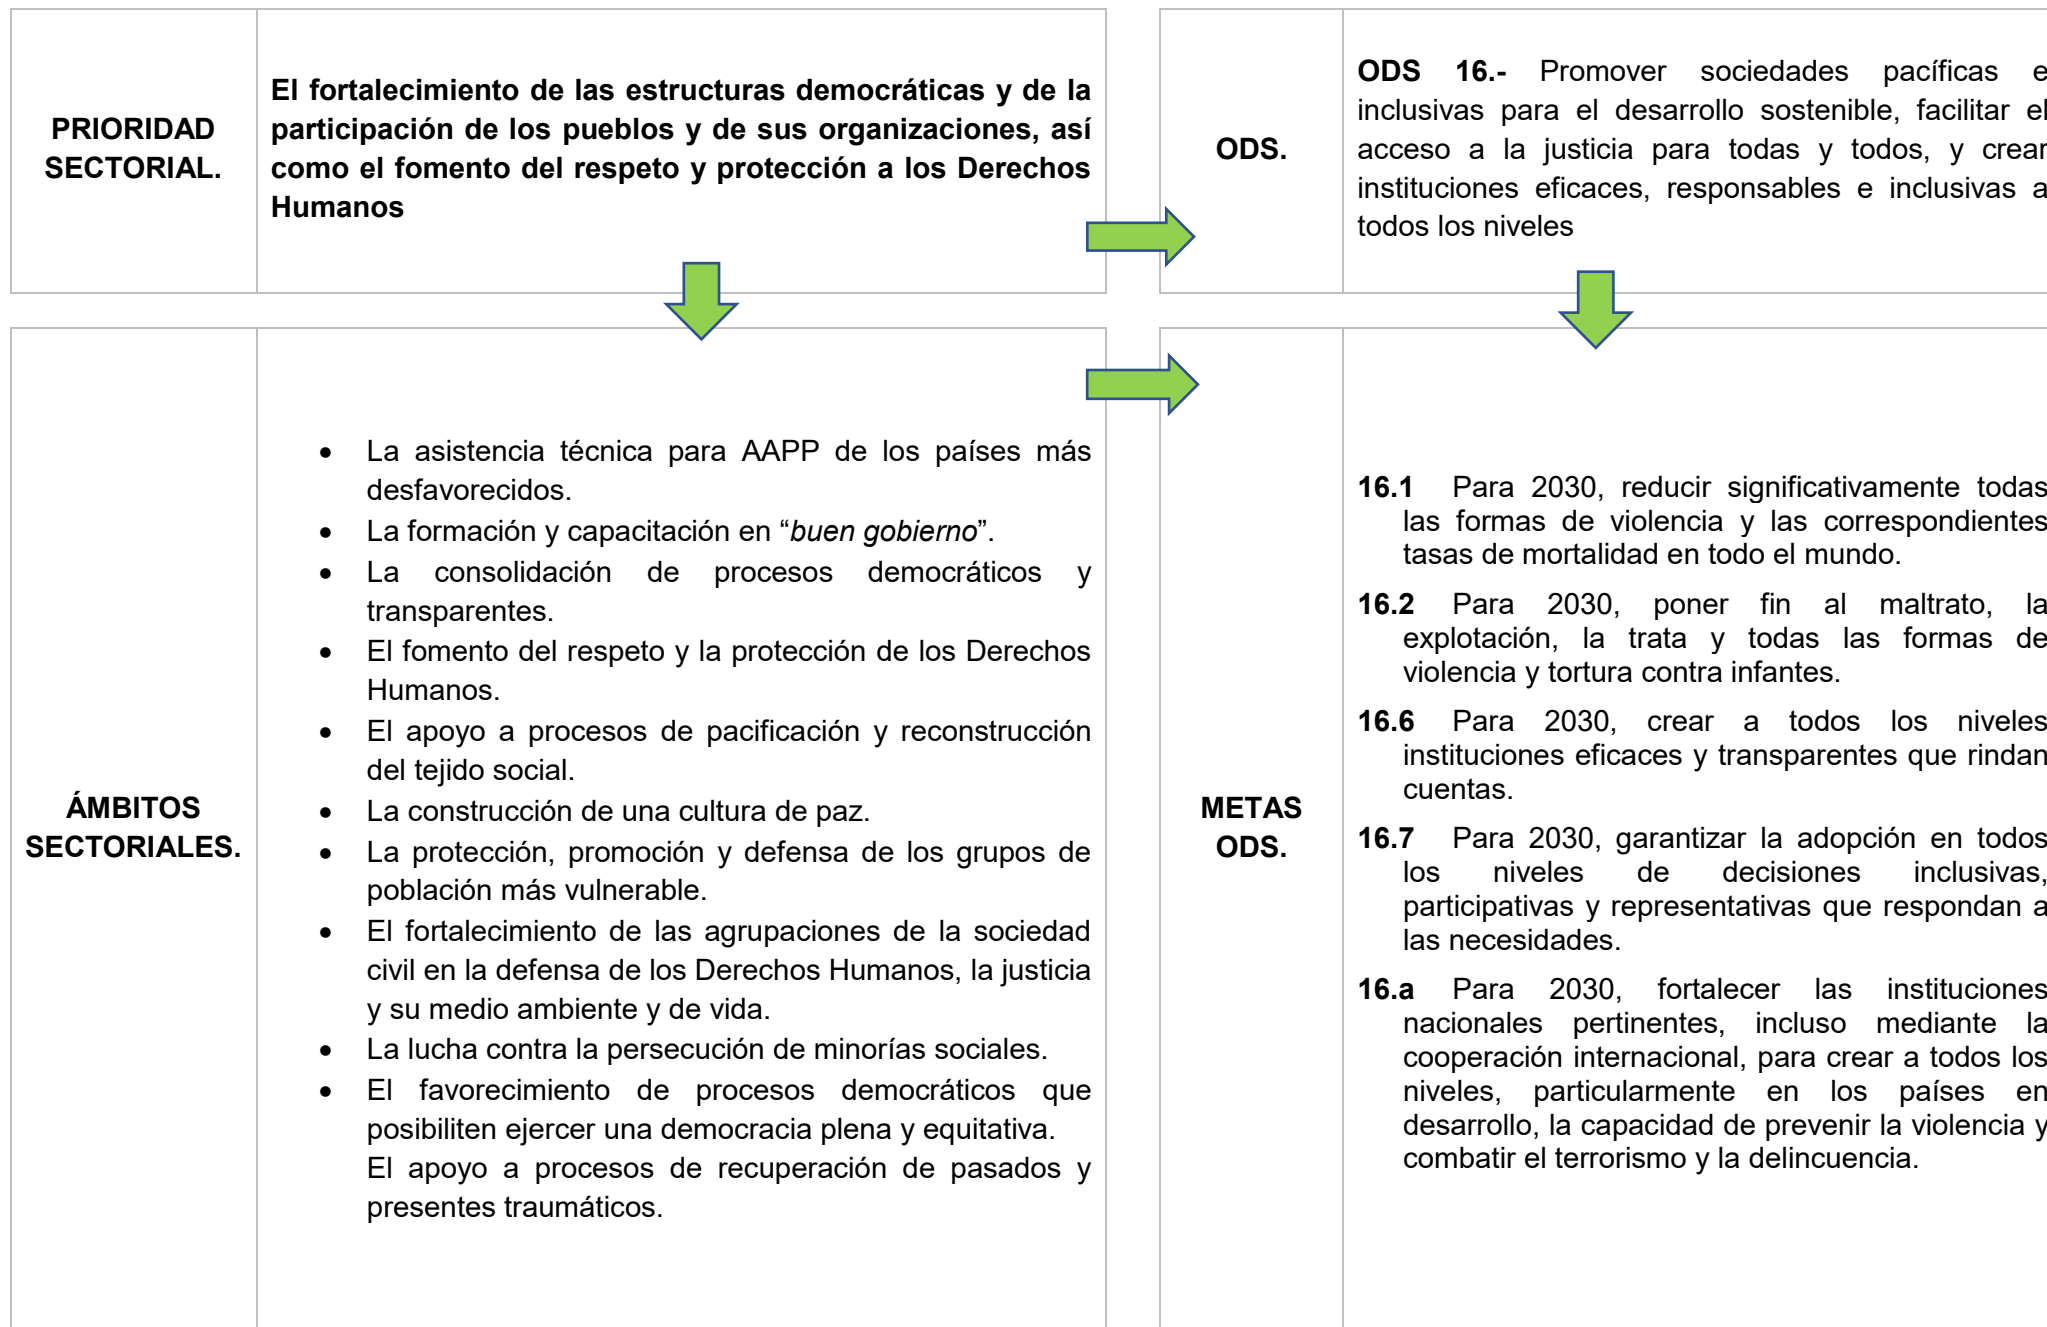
| PRIORIDAD SECTORIAL. | **El fortalecimiento de las estructuras democráticas y de la participación de los pueblos y de sus organizaciones, así como el fomento del respeto y protección a los Derechos Humanos** |
|---|---|

| ODS. | **ODS 16.-** Promover sociedades pacíficas e inclusivas para el desarrollo sostenible, facilitar el acceso a la justicia para todas y todos, y crear instituciones eficaces, responsables e inclusivas a todos los niveles |
|---|---|

ÁMBITOS SECTORIALES.

- La asistencia técnica para AAPP de los países más desfavorecidos.
- La formación y capacitación en "*buen gobierno*".
- La consolidación de procesos democráticos y transparentes.
- El fomento del respeto y la protección de los Derechos Humanos.
- El apoyo a procesos de pacificación y reconstrucción del tejido social.
- La construcción de una cultura de paz.
- La protección, promoción y defensa de los grupos de población más vulnerable.
- El fortalecimiento de las agrupaciones de la sociedad civil en la defensa de los Derechos Humanos, la justicia y su medio ambiente y de vida.
- La lucha contra la persecución de minorías sociales.
- El favorecimiento de procesos democráticos que posibiliten ejercer una democracia plena y equitativa. El apoyo a procesos de recuperación de pasados y presentes traumáticos.

METAS ODS.

**16.1** Para 2030, reducir significativamente todas las formas de violencia y las correspondientes tasas de mortalidad en todo el mundo.

**16.2** Para 2030, poner fin al maltrato, la explotación, la trata y todas las formas de violencia y tortura contra infantes.

**16.6** Para 2030, crear a todos los niveles instituciones eficaces y transparentes que rindan cuentas.

**16.7** Para 2030, garantizar la adopción en todos los niveles de decisiones inclusivas, participativas y representativas que respondan a las necesidades.

**16.a** Para 2030, fortalecer las instituciones nacionales pertinentes, incluso mediante la cooperación internacional, para crear a todos los niveles, particularmente en los países en desarrollo, la capacidad de prevenir la violencia y combatir el terrorismo y la delincuencia.